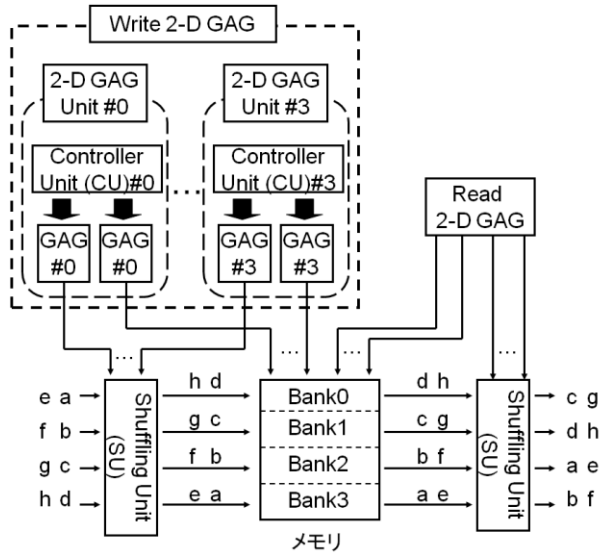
Write 2-D GAG

2-D GAG Unit #0

2-D GAG Unit #3

Controller Unit (CU)#0

Controller Unit (CU)#3

GAG #0

GAG #0

GAG #3

GAG #3

Read 2-D GAG

e a

f b

g c

h d

Shuffling Unit (SU)

h d

g c

f b

e a

Bank0

Bank1

Bank2

Bank3

d h

c g

b f

a e

Shuffling Unit (SU)

c g

d h

a e

b f

メモリ